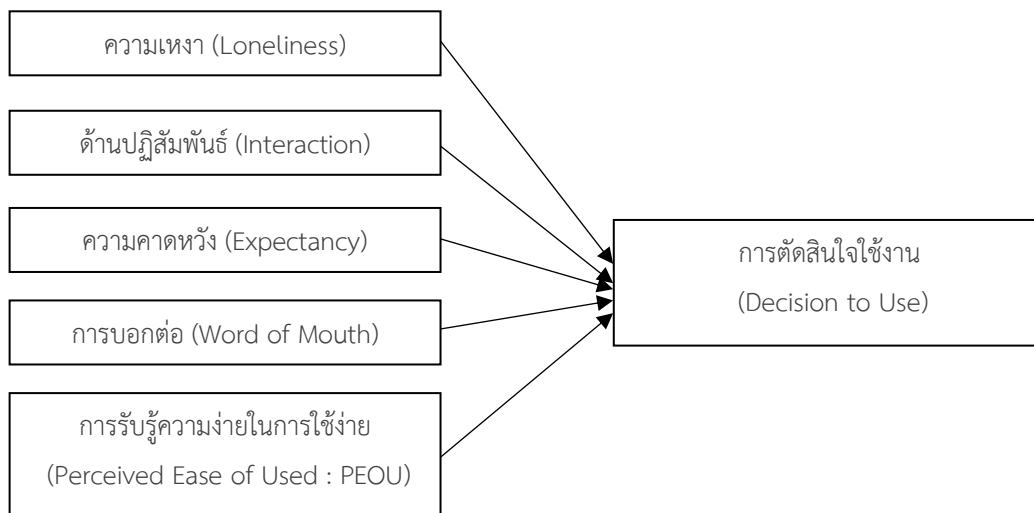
ความเหงา (Loneliness)

ด้านปฏิสัมพันธ์ (Interaction)

ความคาดหวัง (Expectancy)

การบอกต่อ (Word of Mouth)

การรับรู้ความง่ายในการใช้ง่าย
(Perceived Ease of Used : PEOU)

การตัดสินใจใช้งาน
(Decision to Use)